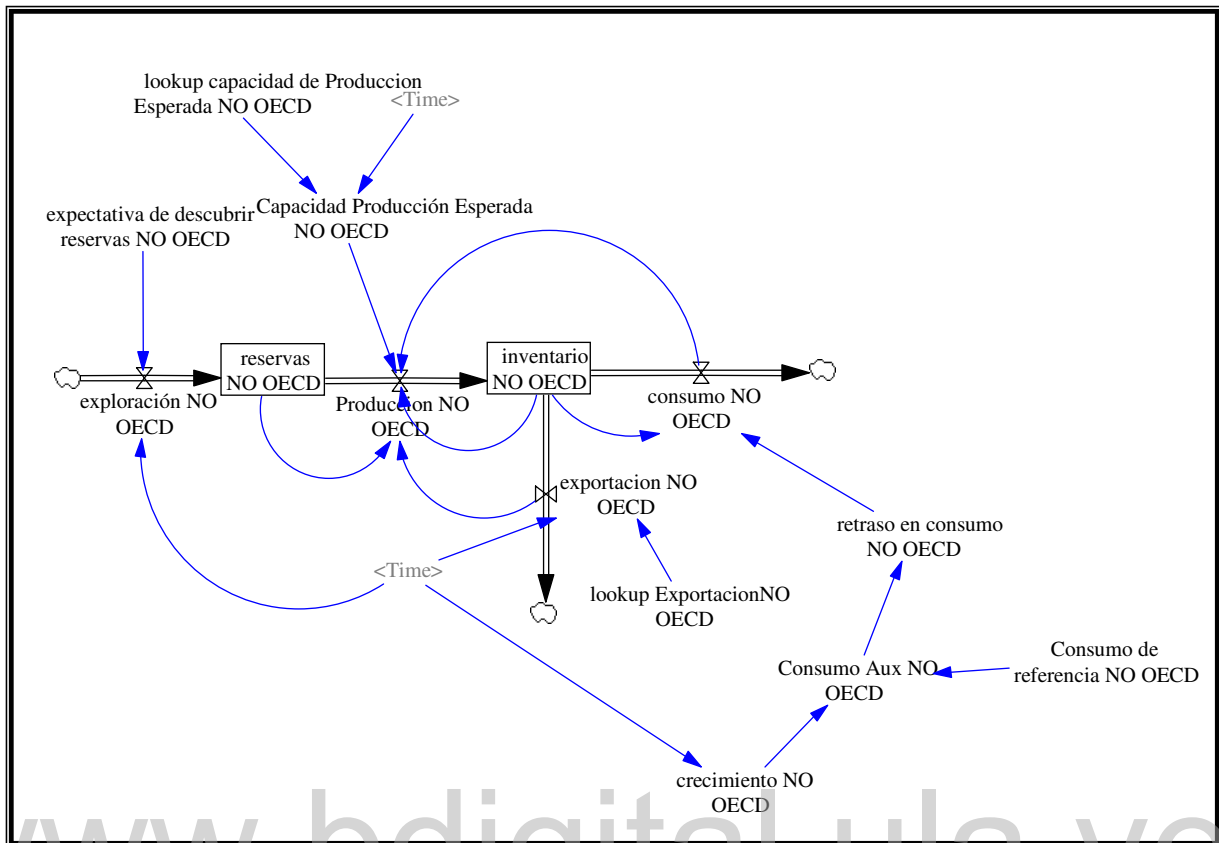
lookup capacidad de Produccion Esperada NO OECD

<Time>

expectativa de descubrir reservas NO OECD

Capacidad Producción Esperada NO OECD

reservas NO OECD

inventario NO OECD

exploración NO OECD

Produccion NO OECD

consumo NO OECD

exportacion NO OECD

retraso en consumo NO OECD

<Time>

lookup ExportacionNO OECD

Consumo de referencia NO OECD

Consumo Aux NO OECD

crecimiento NO OECD

www.bdigital.ula.ve